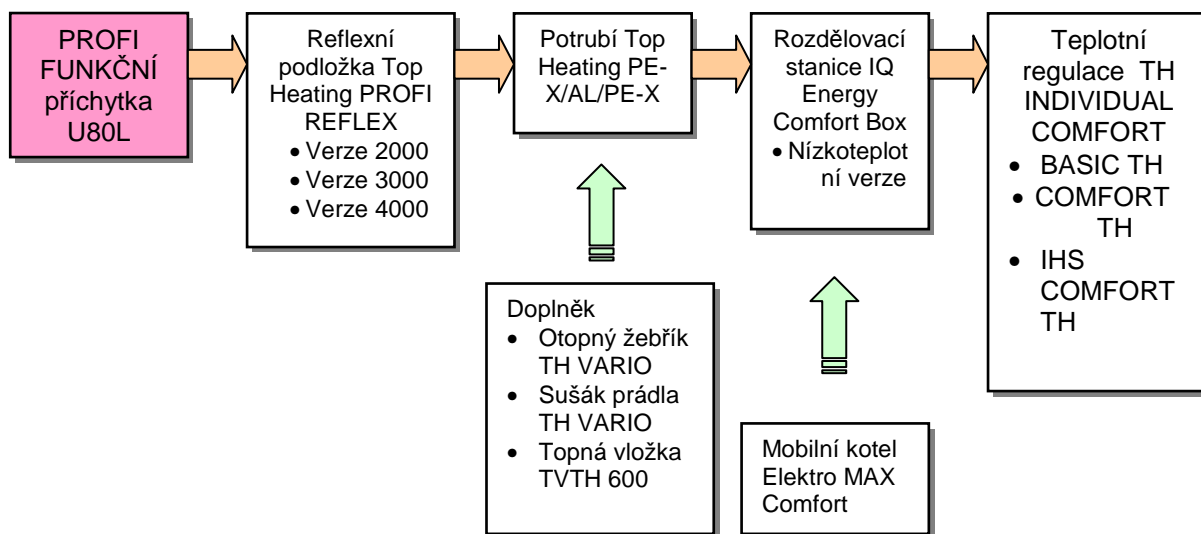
PROFI FUNKČNÍ příchytka U80L

Reflexní podložka Top Heating PROFI REFLEX
• Verze 2000
• Verze 3000
• Verze 4000

Potrubí Top Heating PE-X/AL/PE-X

Rozdělovací stanice IQ Energy Comfort Box
• Nízkoteplotní verze

Teplotní regulace TH INDIVIDUAL COMFORT
• BASIC TH
• COMFORT TH
• IHS COMFORT TH

Doplněk
• Otopný žebřík TH VARIO
• Sušák prádla TH VARIO
• Topná vložka TVTH 600

Mobilní kotel Elektro MAX Comfort